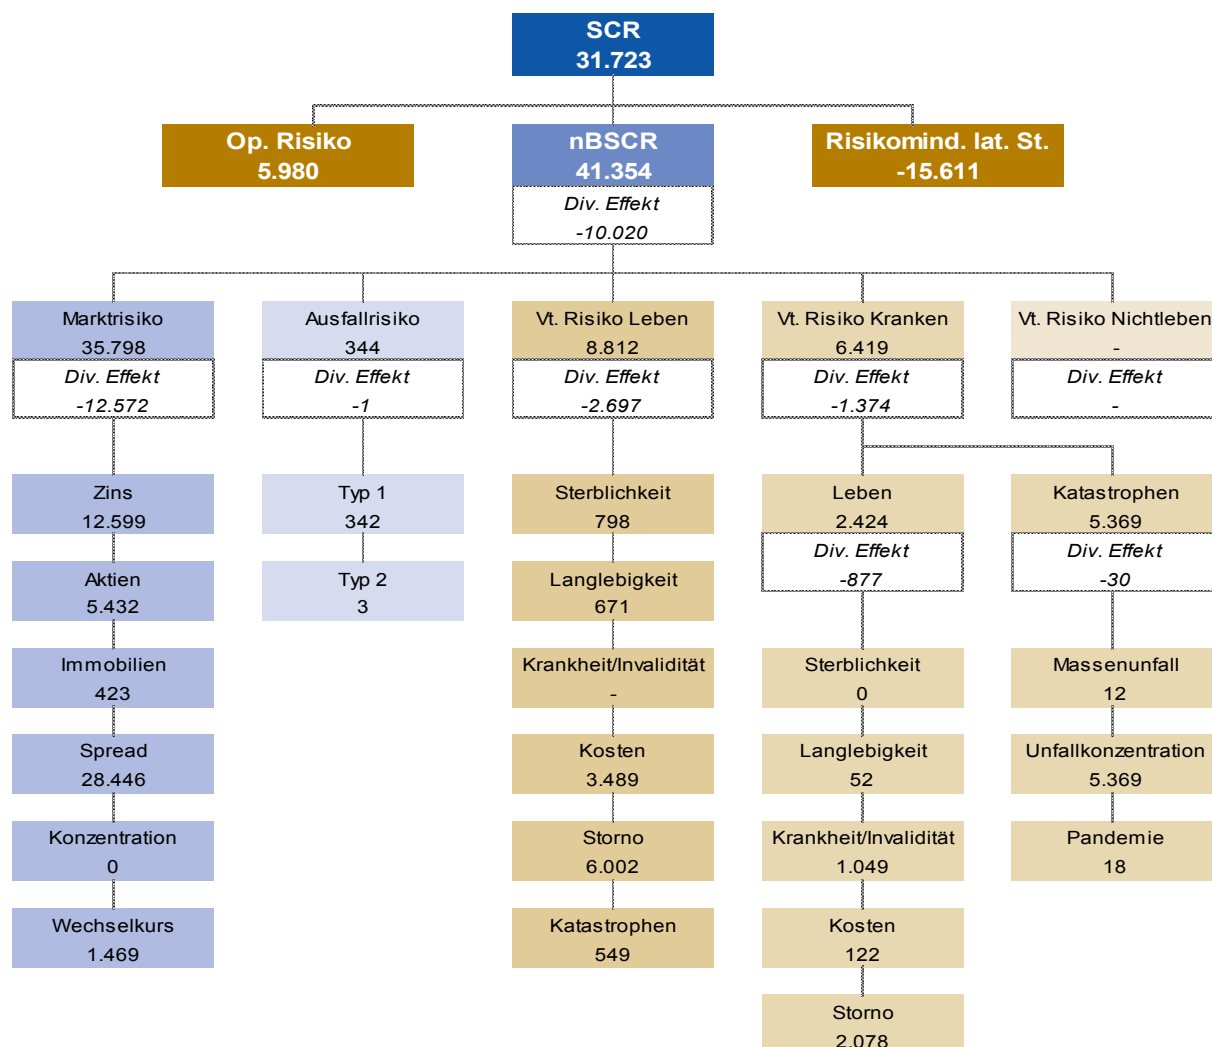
SCR
31.723

Op. Risiko
5.980

nBSCR
41.354
Div. Effekt
-10.020

Risikomind. lat. St.
-15.611

Marktrisiko
35.798
Div. Effekt
-12.572

Zins
12.599

Aktien
5.432

Immobilien
423

Spread
28.446

Konzentration
0

Wechselkurs
1.469

Ausfallrisiko
344
Div. Effekt
-1

Typ 1
342

Typ 2
3

Vt. Risiko Leben
8.812
Div. Effekt
-2.697

Sterblichkeit
798

Langlebigkeit
671

Krankheit/Invalidität
-

Kosten
3.489

Storno
6.002

Katastrophen
549

Vt. Risiko Kranken
6.419
Div. Effekt
-1.374

Leben
2.424
Div. Effekt
-877

Sterblichkeit
0

Langlebigkeit
52

Krankheit/Invalidität
1.049

Kosten
122

Storno
2.078

Katastrophen
5.369
Div. Effekt
-30

Massenunfall
12

Unfallkonzentration
5.369

Pandemie
18

Vt. Risiko Nichtleben
-
Div. Effekt
-